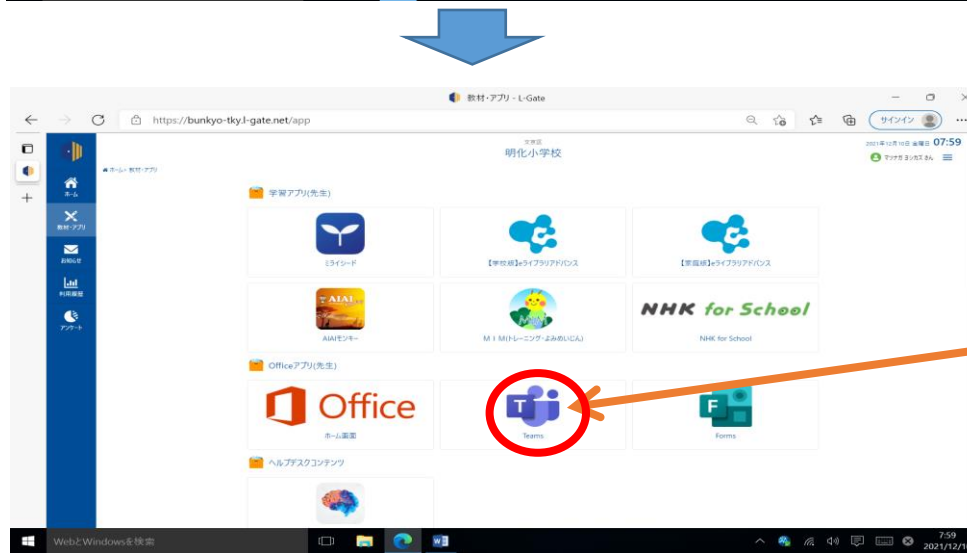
教材・アプリ - L-Gate

https://bunkyo-tky.l-gate.net/app

サインイン

文京区
明化小学校

2021年12月10日 金曜日 07:59

マツナガ ヨシカズ さん

ホーム

教材・アプリ

お知らせ

利用履歴

アンケート

ホーム・教材・アプリ

学習アプリ(先生)

ミライシード

【学校版】eライブラリアドバンス

【家庭版】eライブラリアドバンス

AIAI

AIAIモンキー

MIM

M I M(トレーニング・よみめいじん)

NHK for School

NHK for School

Officeアプリ(先生)

Office

ホーム画面

Teams

Forms

ヘルプデスクコンテンツ

WebとWindowsを検索

7:59
2021/12/1